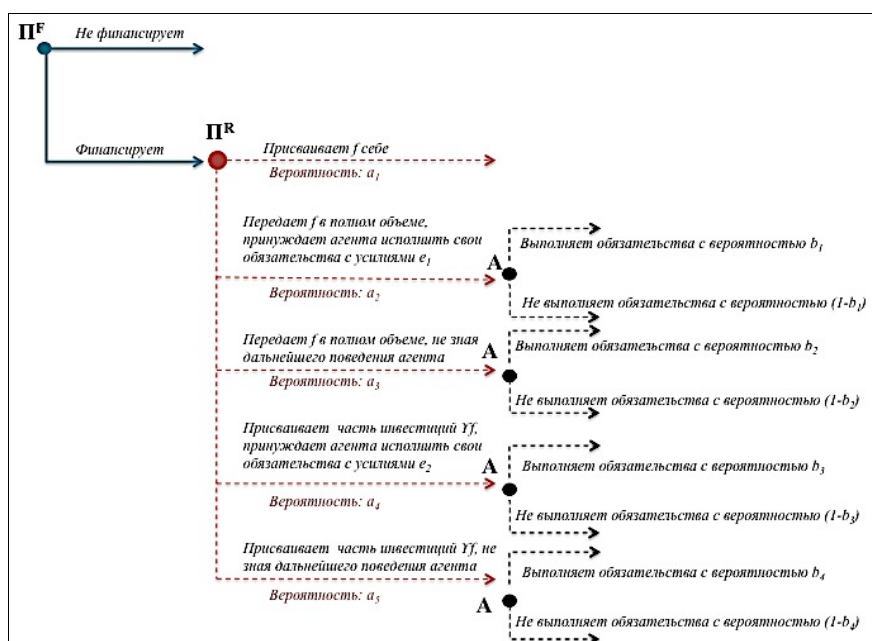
$\Pi^F$

Не финансирует

Финансирует

$\Pi^R$

Присваивает f себе

Вероятность: $a_1$

Передает f в полном объеме, принуждает агента исполнить свои обязательства с усилиями $e_1$

Вероятность: $a_2$

A

Выполняет обязательства с вероятностью $b_1$

Не выполняет обязательства с вероятностью $(1-b_1)$

Передает f в полном объеме, не зная дальнейшего поведения агента

Вероятность: $a_3$

A

Выполняет обязательства с вероятностью $b_2$

Не выполняет обязательства с вероятностью $(1-b_2)$

Присваивает часть инвестиций $\Upsilon f$, принуждает агента исполнить свои обязательства с усилиями $e_2$

Вероятность: $a_4$

A

Выполняет обязательства с вероятностью $b_3$

Не выполняет обязательства с вероятностью $(1-b_3)$

Присваивает часть инвестиций $\Upsilon f$, не зная дальнейшего поведения агента

Вероятность: $a_5$

A

Выполняет обязательства с вероятностью $b_4$

Не выполняет обязательства с вероятностью $(1-b_4)$